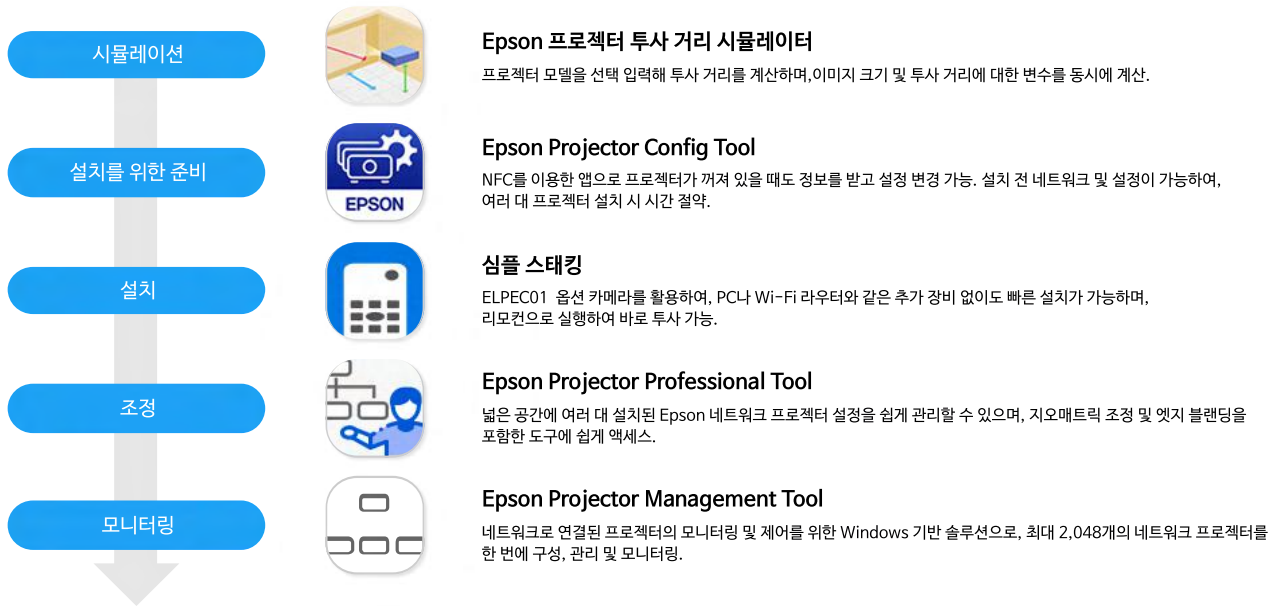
시뮬레이션

설치를 위한 준비

설치

조정

모니터링

EPSON

Epson 프로젝터 투사 거리 시뮬레이터

프로젝터 모델을 선택 입력해 투사 거리를 계산하며,이미지 크기 및 투사 거리에 대한 변수를 동시에 계산.

Epson Projector Config Tool

NFC를 이용한 앱으로 프로젝터가 꺼져 있을 때도 정보를 받고 설정 변경 가능. 설치 전 네트워크 및 설정이 가능하여, 여러 대 프로젝터 설치 시 시간 절약.

심플 스태킹

ELPEC01 옵션 카메라를 활용하여, PC나 Wi-Fi 라우터와 같은 추가 장비 없이도 빠른 설치가 가능하며, 리모컨으로 실행하여 바로 투사 가능.

Epson Projector Professional Tool

넓은 공간에 여러 대 설치된 Epson 네트워크 프로젝터 설정을 쉽게 관리할 수 있으며, 지오매트릭 조정 및 엣지 블랜딩을 포함한 도구에 쉽게 액세스.

Epson Projector Management Tool

네트워크로 연결된 프로젝터의 모니터링 및 제어를 위한 Windows 기반 솔루션으로, 최대 2,048개의 네트워크 프로젝터를 한 번에 구성, 관리 및 모니터링.